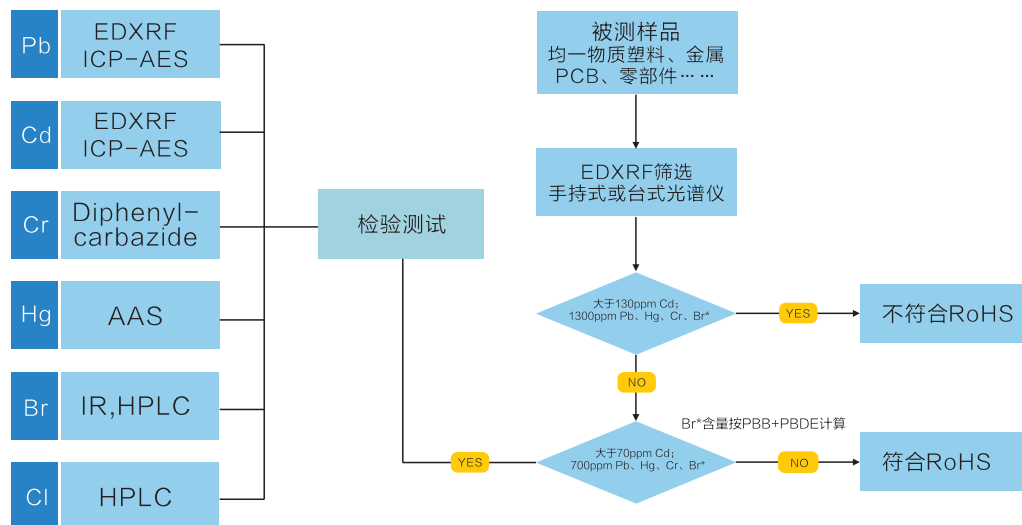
Pb
EDXRF
ICP-AES

Cd
EDXRF
ICP-AES

Cr
Diphenyl-carbazide

Hg
AAS

Br
IR,HPLC

Cl
HPLC

检验测试

被测样品
均一物质塑料、金属
PCB、零部件… …

EDXRF筛选
手持式或台式光谱仪

大于130ppm Cd；
1300ppm Pb、Hg、Cr、Br*

YES

不符合RoHS

NO

Br*含量按PBB+PBDE计算

大于70ppm Cd；
700ppm Pb、Hg、Cr、Br*

YES

NO

符合RoHS